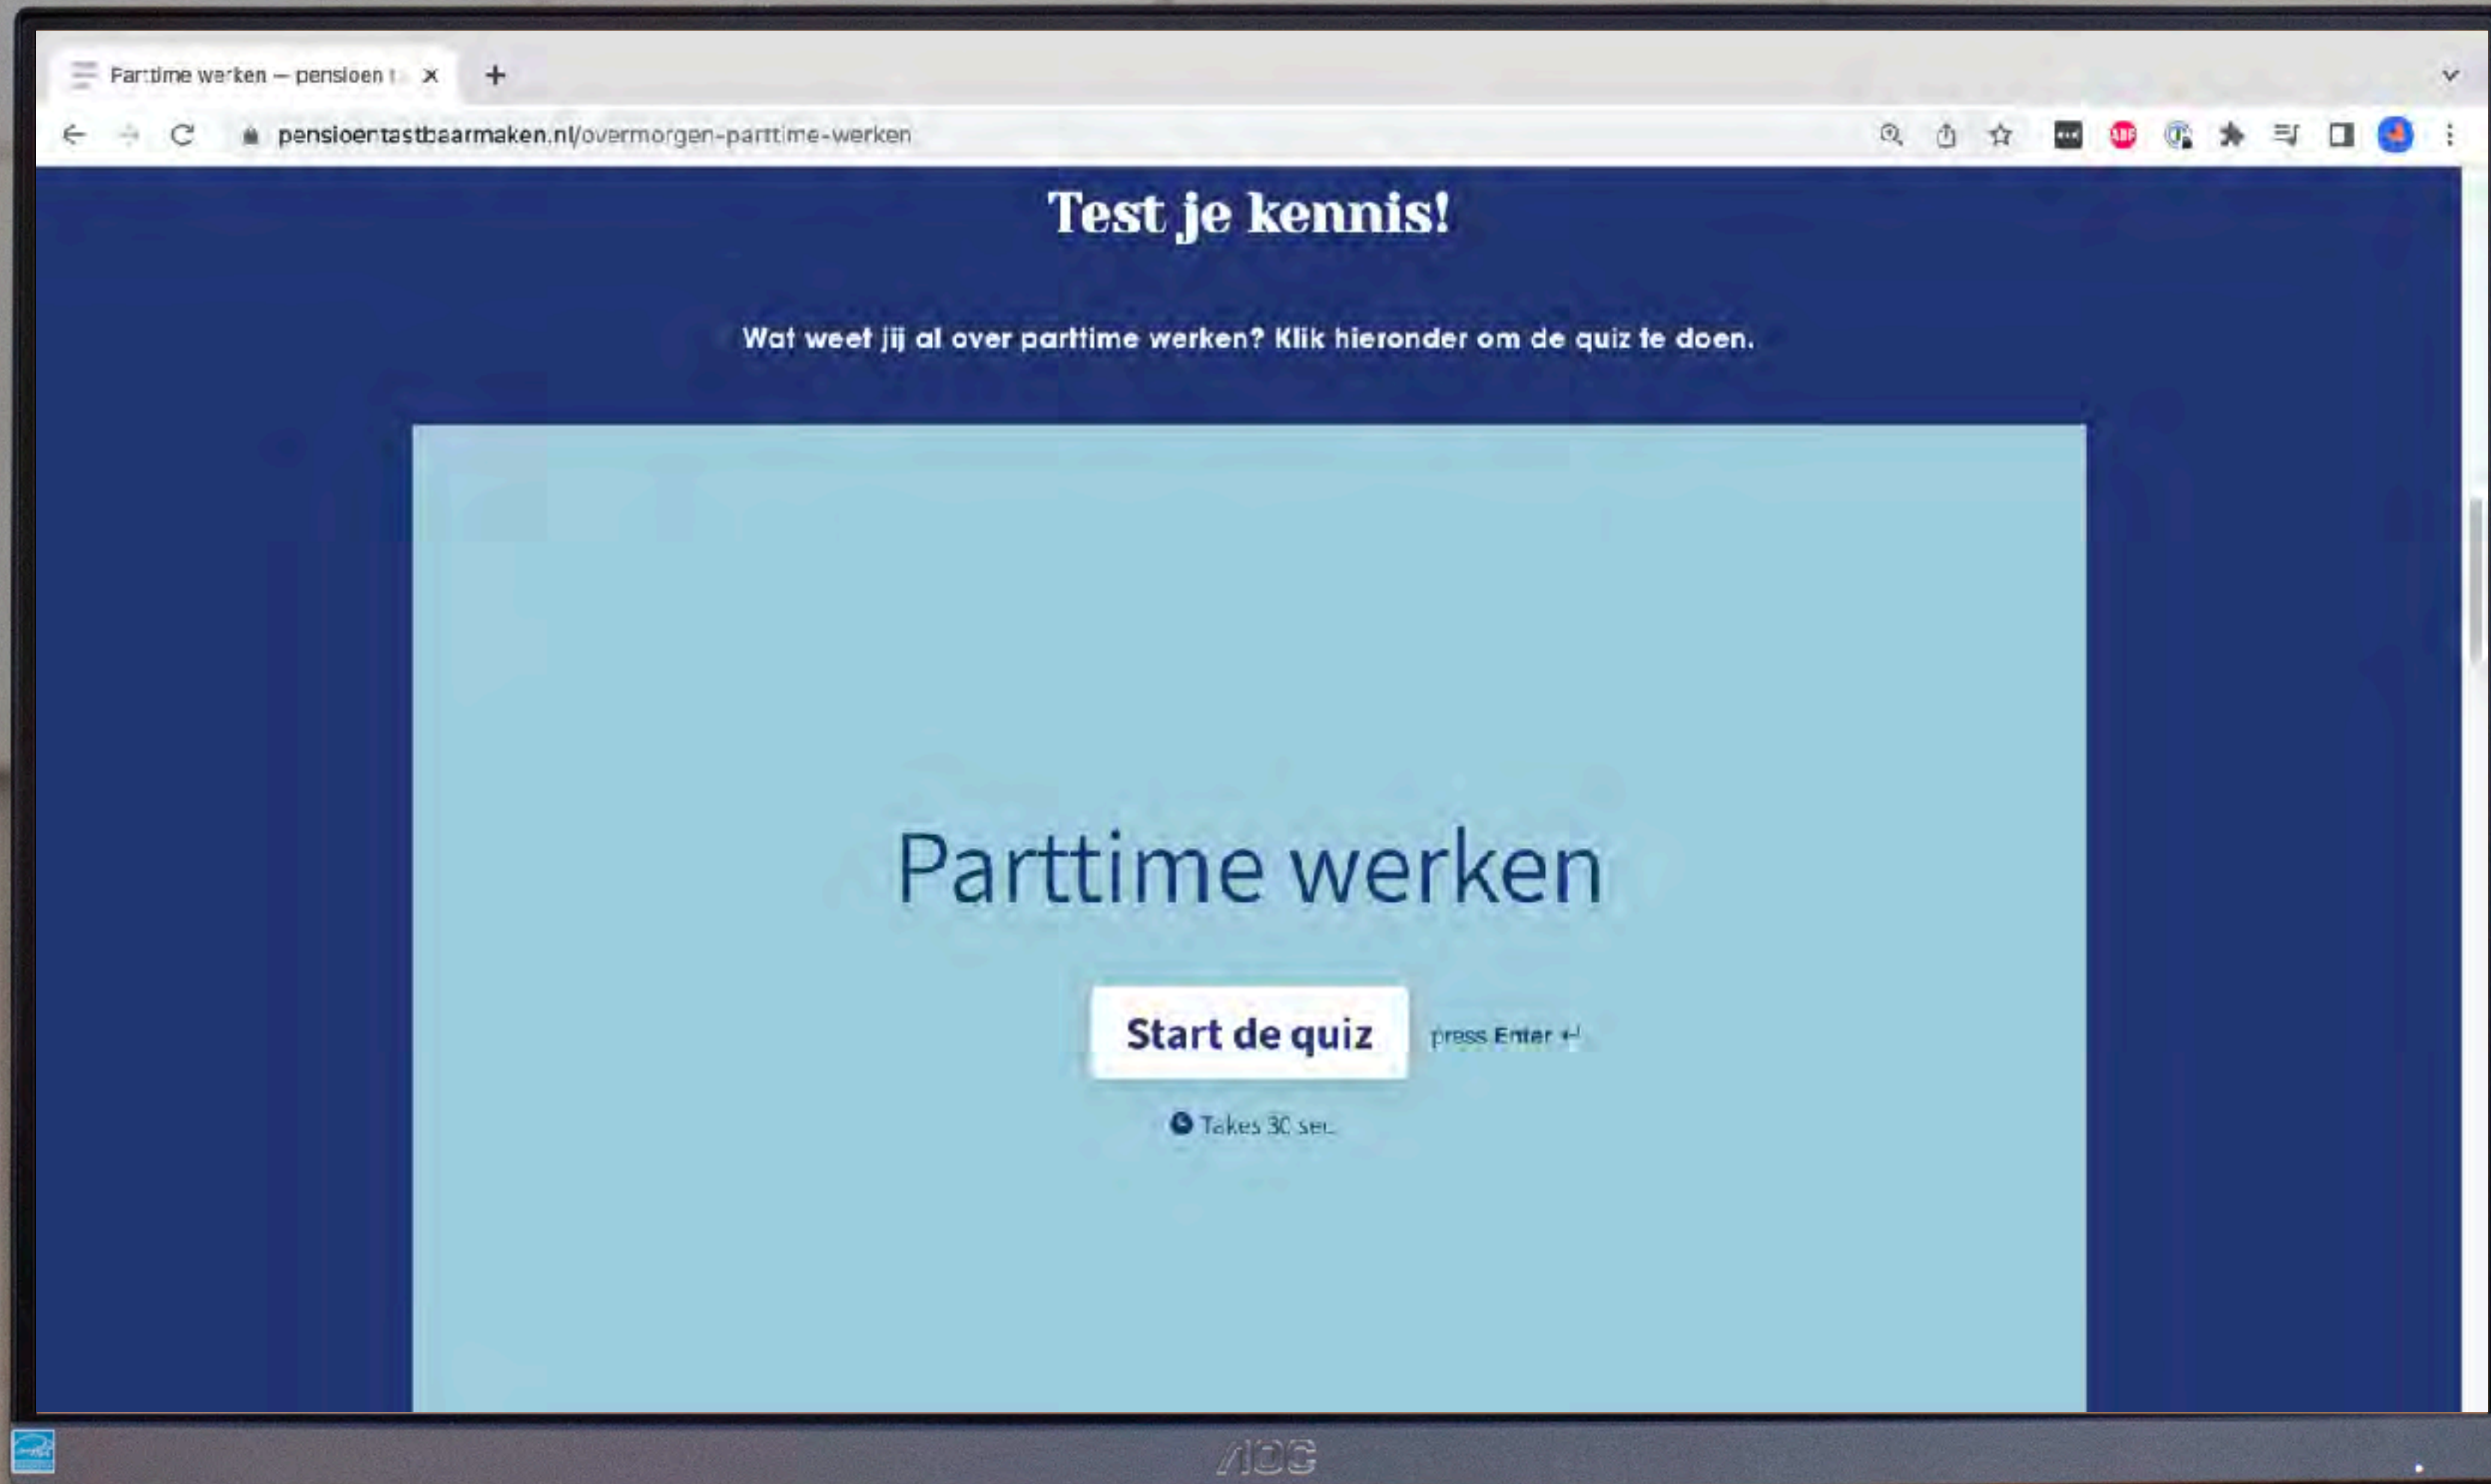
Parttime werken – pensioen t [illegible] ×

pensioentastbaarmaken.nl/overmorgen-parttime-werken

Test je kennis!

Wat weet jij al over parttime werken? Klik hieronder om de quiz te doen.

Parttime werken

Start de quiz

press Enter ↵

Takes 30 sec

AOC